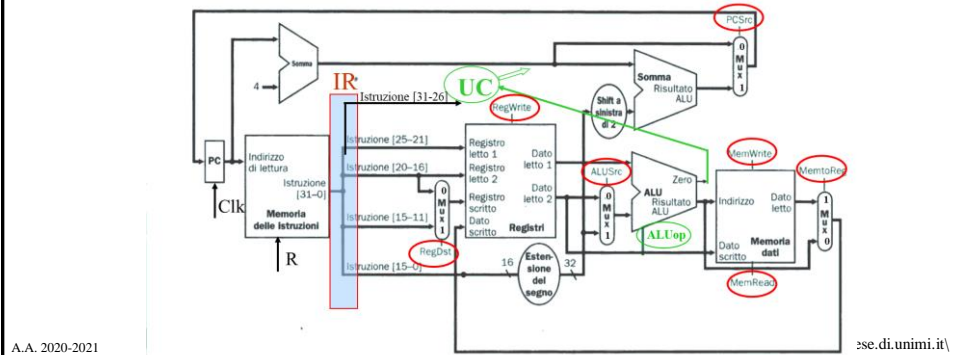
PCSrc

Somma

4

IR

UC

Istruzione [31-26]

Somma

Risultato ALU

0 M u x 1

RegWrite

Shift a sinistra di 2

PC

Indirizzo di lettura

Istruzione [31–0]

Memoria delle istruzioni

Clk

R

Istruzione [25–21]

Istruzione [20–16]

Istruzione [15–11]

Istruzione [15–0]

0 M u x 1

RegDst

Registro letto 1

Registro letto 2

Registro scritto

Dato scritto

Dato letto 1

Dato letto 2

Registri

ALUSrc

0 M u x 1

ALU

Zero

Risultato ALU

ALUop

16

32

Estensione del segno

MemWrite

Indirizzo

Dato letto

Dato scritto

Memoria dati

MemRead

MemtoReg

1 M u x 0

A.A. 2020-2021

ese.di.unimi.it\